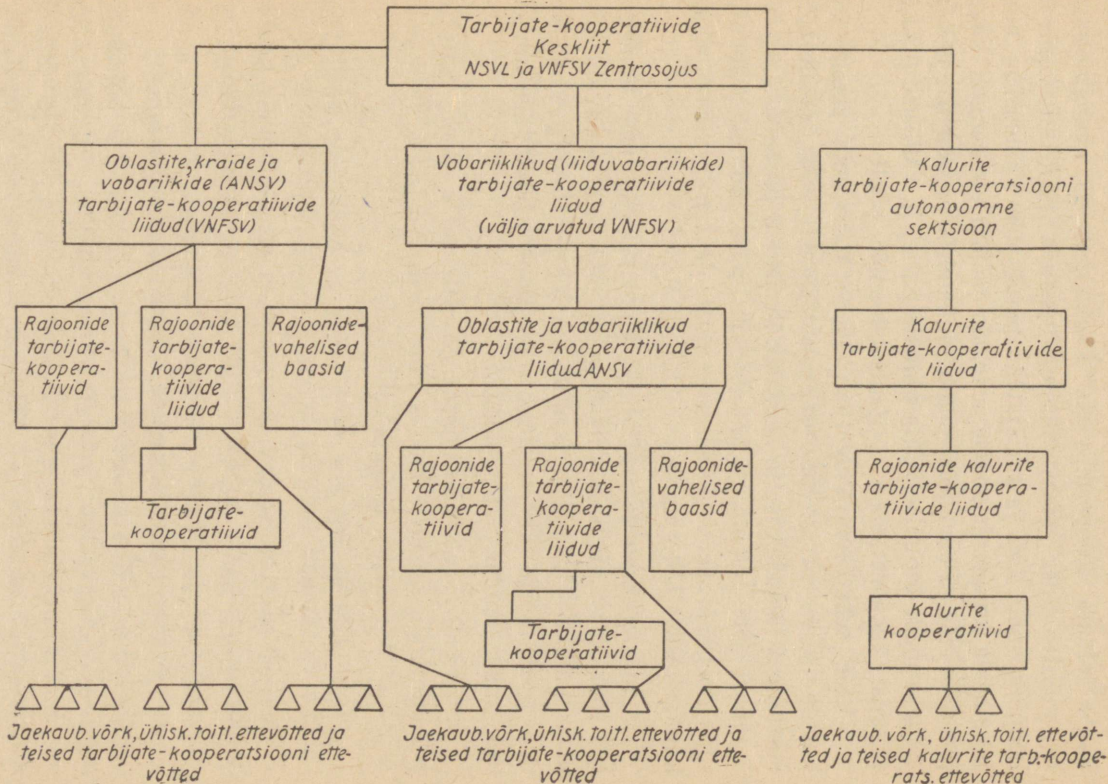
Tarbijate-kooperatiivide Keskliit NSVL ja VNFSV Zentrosojus

Oblastite, kraide ja vabariikide (ANSV) tarbijate-kooperatiivide liidud (VNFSV)

Vabariiklikud (liiduvabariikide) tarbijate-kooperatiivide liidud (välja arvatud VNFSV)

Kalurite tarbijate-kooperatsiooni autonoomne sektsioon

Rajoonide tarbijate-kooperatiivid

Rajoonide tarbijate-kooperatiivide liidud

Rajoonidevahelised baasid

Tarbijate-kooperatiivid

Oblastite ja vabariiklikud tarbijate-kooperatiivide liidud ANSV

Rajoonide tarbijate-kooperatiivid

Rajoonide tarbijate-kooperatiivide liidud

Rajoonidevahelised baasid

Tarbijate-kooperatiivid

Kalurite tarbijate-kooperatiivide liidud

Rajoonide kalurite tarbijate-kooperatiivide liidud

Kalurite kooperatiivid

Jaekaub. võrk, ühisk. toitl. ettevõtted ja teised tarbijate-kooperatsiooni ettevõtted

Jaekaub. võrk, ühisk. toitl. ettevõtted ja teised tarbijate-kooperatsiooni ettevõtted

Jaekaub. võrk, ühisk. toitl. ettevõtted ja teised kalurite tarb.-koop. rats. ettevõtted